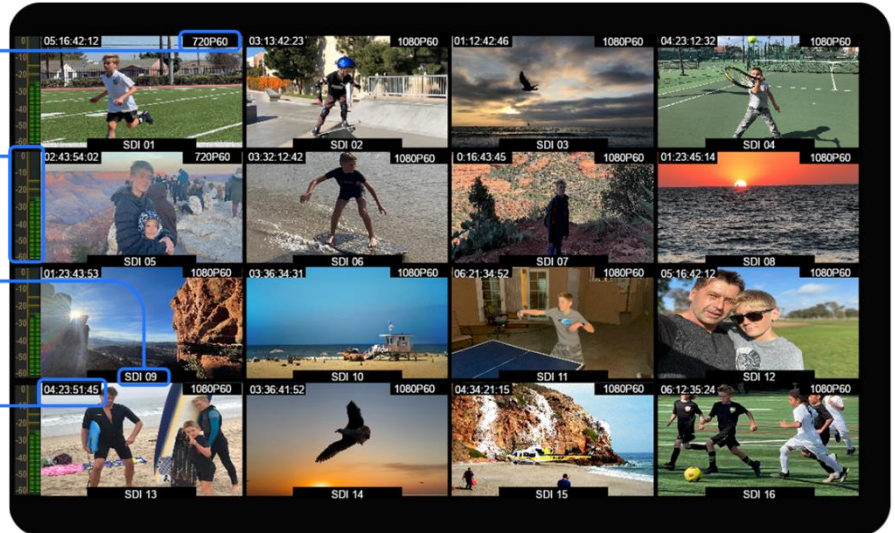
05:16:42:12 720P60
SDI 01
03:13:42:23 1080P60
SDI 02
01:12:42:46 1080P60
SDI 03
04:23:12:32 1080P60
SDI 04
02:43:54:02 720P60
SDI 05
03:32:12:42 1080P60
SDI 06
0:16:43:45 1080P60
SDI 07
01:23:45:14 1080P60
SDI 08
01:23:43:53 1080P60
SDI 09
03:36:34:31 1080P60
SDI 10
06:21:34:52 1080P60
SDI 11
05:16:42:12 1080P60
SDI 12
04:23:51:45 1080P60
SDI 13
03:36:41:52 1080P60
SDI 14
04:34:21:15 1080P60
SDI 15
06:12:35:24 1080P60
SDI 16
0 -5 -10 -15 -20 -25 -30 -35 -40 -45 -50 -60